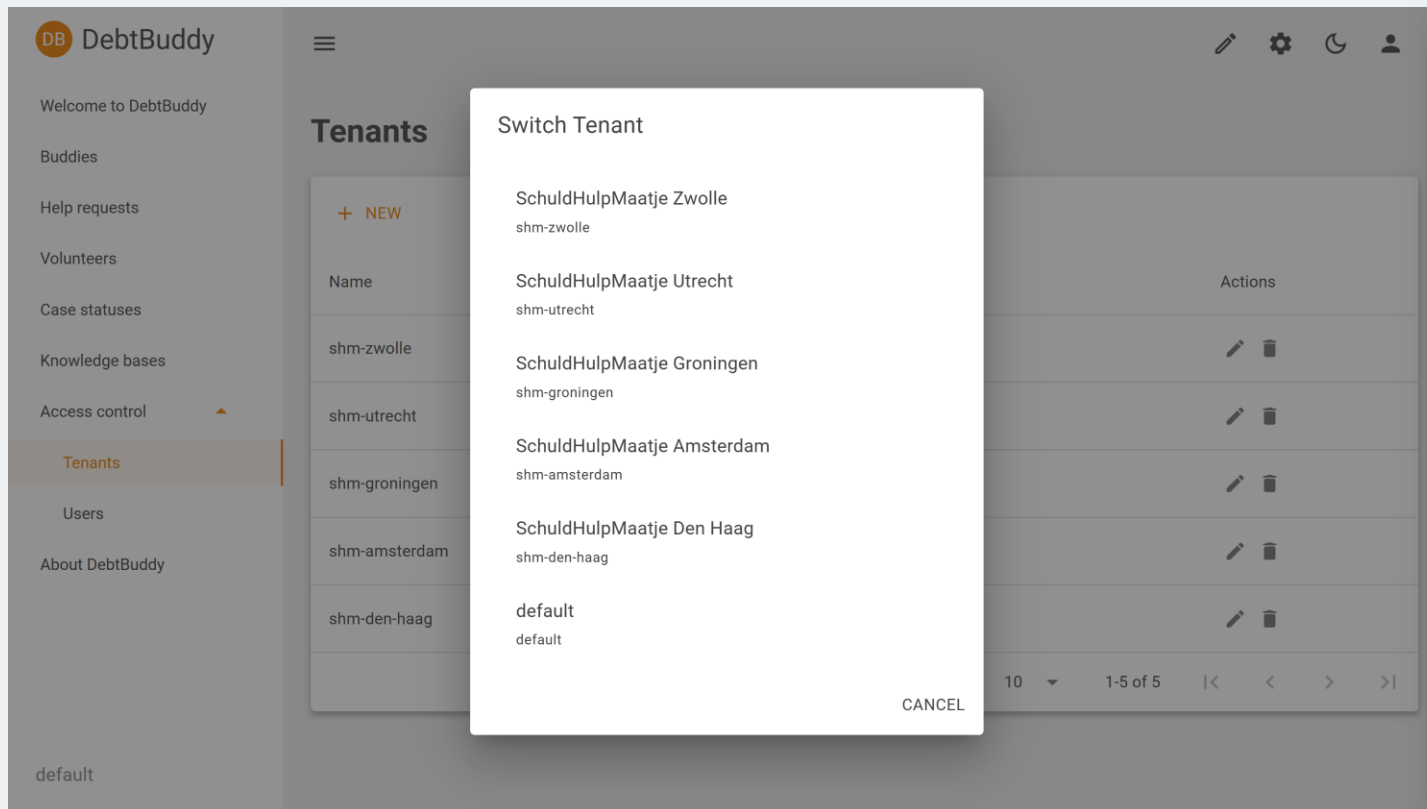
DB DebtBuddy

Welcome to DebtBuddy

Buddies

Help requests

Volunteers

Case statuses

Knowledge bases

Access control

Tenants

Users

About DebtBuddy

default

Tenants

+ NEW

| Name | Actions |
|---|---|
| shm-zwolle | |
| shm-utrecht | |
| shm-groningen | |
| shm-amsterdam | |
| shm-den-haag | |

10 1-5 of 5

Switch Tenant

SchuldHulpMaatje Zwolle
shm-zwolle

SchuldHulpMaatje Utrecht
shm-utrecht

SchuldHulpMaatje Groningen
shm-groningen

SchuldHulpMaatje Amsterdam
shm-amsterdam

SchuldHulpMaatje Den Haag
shm-den-haag

default
default

CANCEL